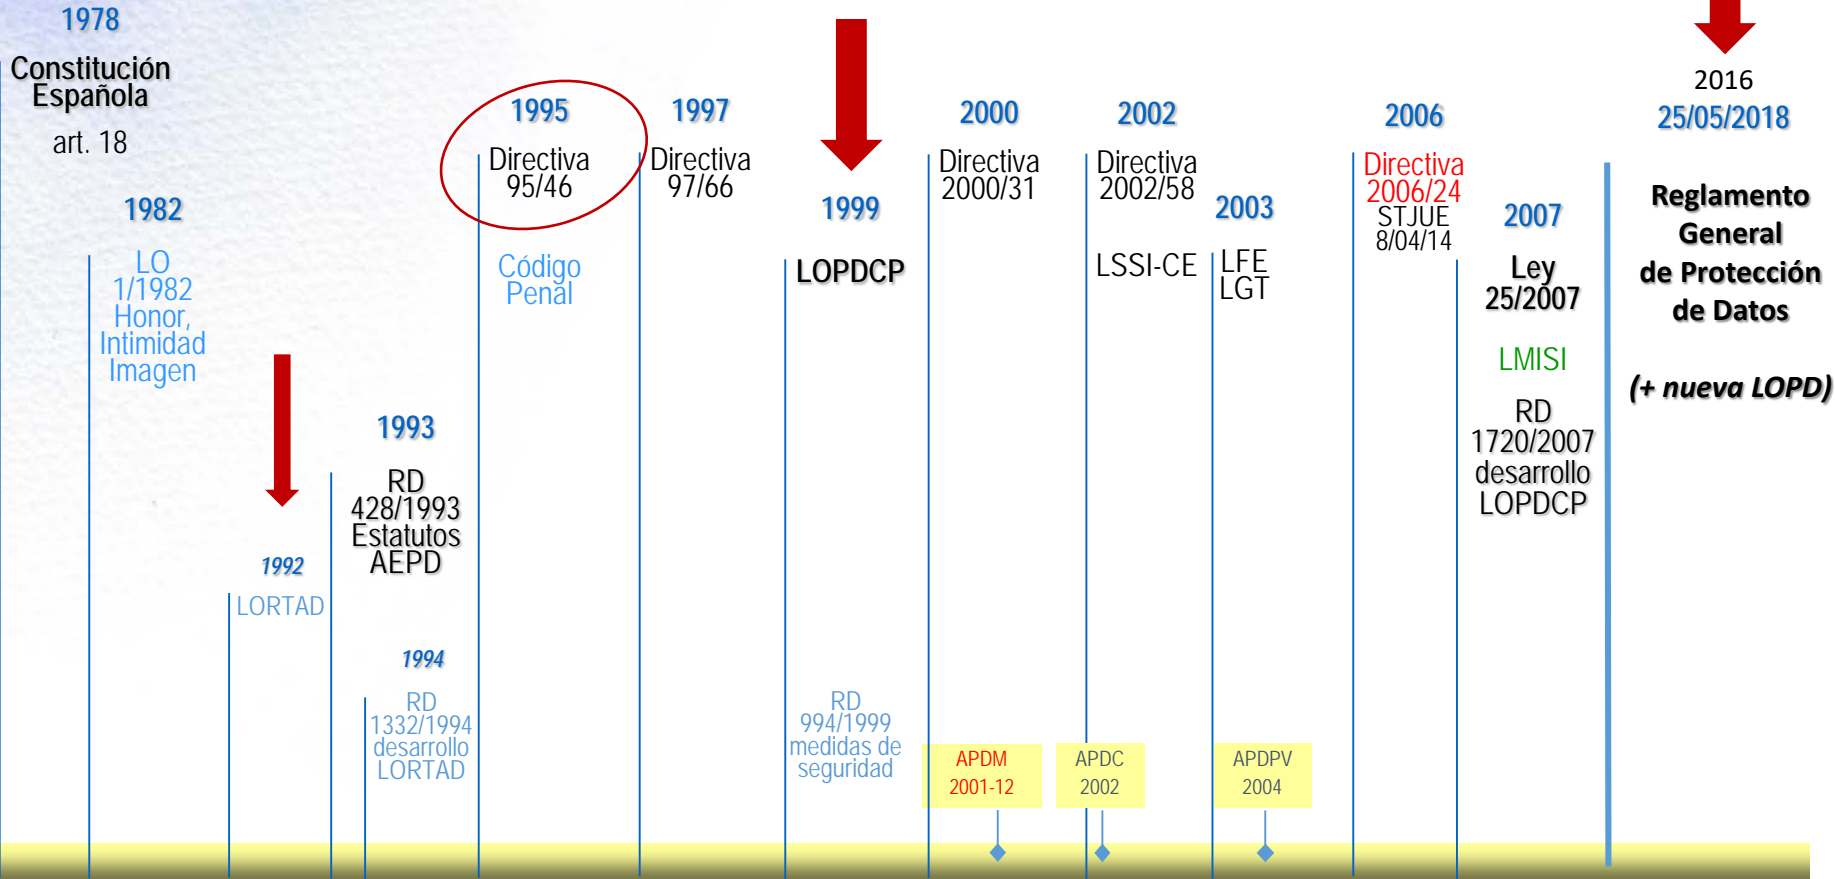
1978
Constitución Española
art. 18

1982
LO 1/1982 Honor, Intimidad Imagen

1992
LORTAD

1993
RD 428/1993 Estatutos AEPD

1994
RD 1332/1994 desarrollo LORTAD

1995
Directiva 95/46
Código Penal

1997
Directiva 97/66

1999
LOPDCP
RD 994/1999 medidas de seguridad

2000
Directiva 2000/31
APDM 2001-12

2002
Directiva 2002/58
LSSI-CE
APDC 2002

2003
LFE LGT
APDPV 2004

2006
Directiva 2006/24
STJUE 8/04/14

2007
Ley 25/2007
LMISI
RD 1720/2007 desarrollo LOPDCP

2016
25/05/2018
Reglamento General de Protección de Datos
(+ nueva LOPD)